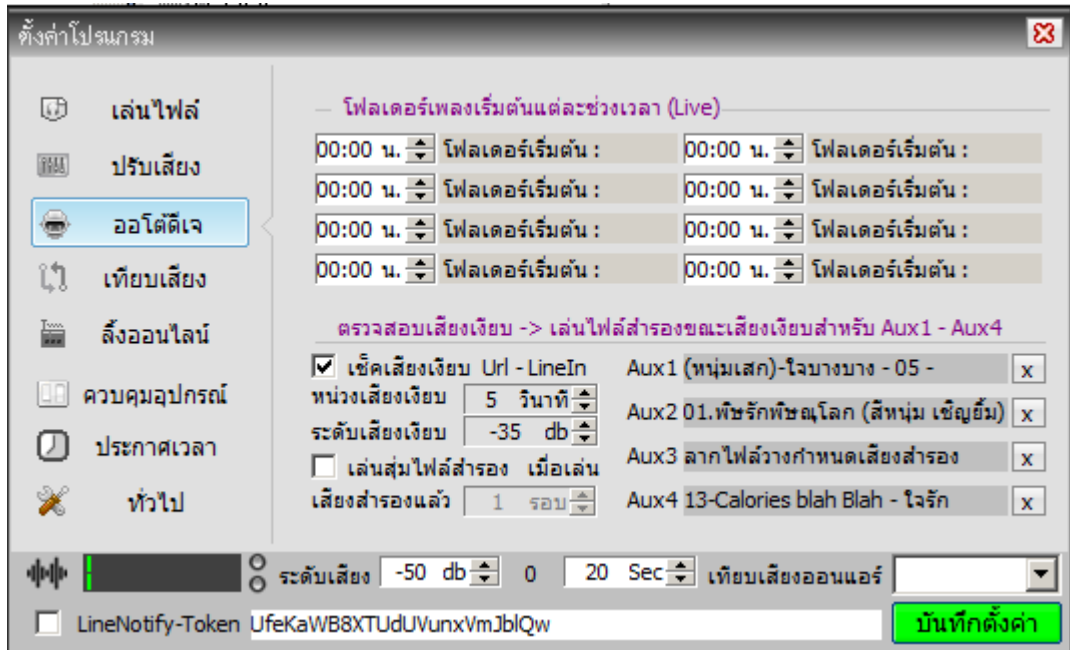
ตั้งค่าโปรแกรม

เล่นไฟล์
ปรับเสียง
ออโต้ดีเจ
เทียบเสียง
ลิ้งออนไลน์
ควบคุมอุปกรณ์
ประกาศเวลา
ทั่วไป

โฟลเดอร์เพลงเริ่มต้นแต่ละช่วงเวลา (Live)

| | | | |
|---|---|---|---|
| 00:00 น. | โฟลเดอร์เริ่มต้น : | 00:00 น. | โฟลเดอร์เริ่มต้น : |
| 00:00 น. | โฟลเดอร์เริ่มต้น : | 00:00 น. | โฟลเดอร์เริ่มต้น : |
| 00:00 น. | โฟลเดอร์เริ่มต้น : | 00:00 น. | โฟลเดอร์เริ่มต้น : |
| 00:00 น. | โฟลเดอร์เริ่มต้น : | 00:00 น. | โฟลเดอร์เริ่มต้น : |

ตรวจสอบเสียงเงียบ -> เล่นไฟล์สำรองขณะเสียงเงียบสำหรับ Aux1 - Aux4

เช็คเสียงเงียบ Url - LineIn
หน่วงเสียงเงียบ 5 วินาที
ระดับเสียงเงียบ -35 db
เล่นสุ่มไฟล์สำรอง เมื่อเล่นเสียงสำรองแล้ว 1 รอบ

Aux1 (หนุ่มเสก)-ใจบางบาง - 05 - x
Aux2 01.พิชรักพิชญโลก (สีหนุ่ม เชิญยิ้ม) x
Aux3 ลากไฟล์วางกำหนดเสียงสำรอง x
Aux4 13-Calories blah Blah - ใจรัก x

ระดับเสียง -50 db 0 20 Sec เทียบเสียงออนแอร์

LineNotify-Token UfeKaWB8XTUdUVunxVmJblQw
บันทึกตั้งค่า